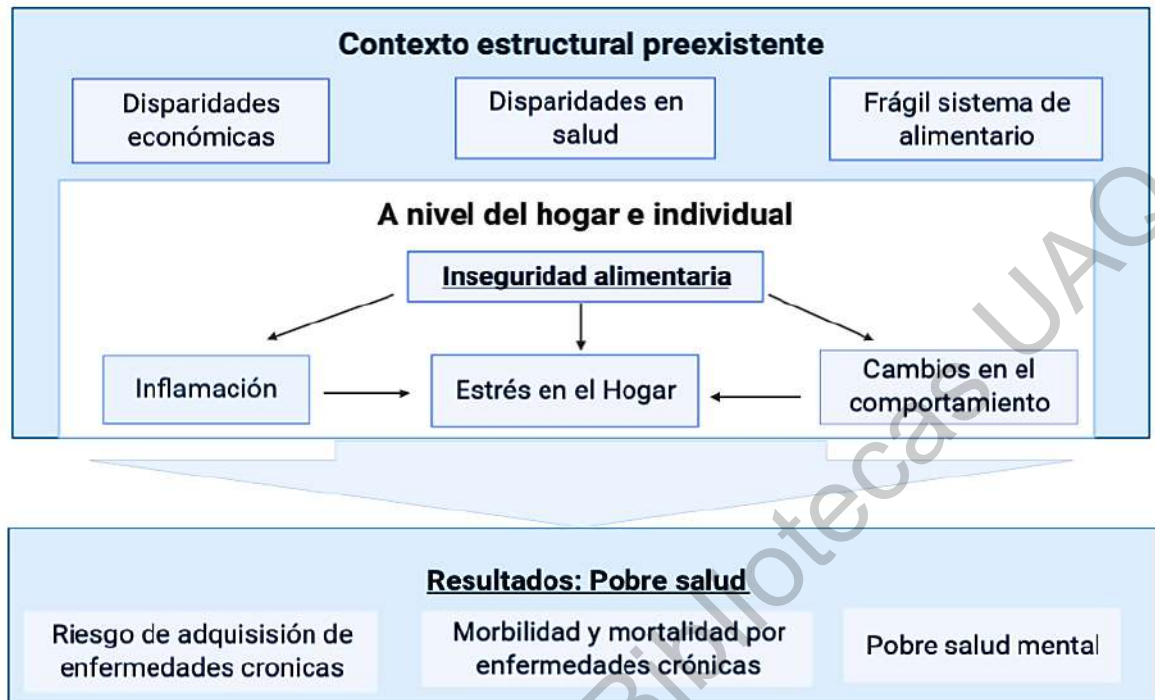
Contexto estructural preexistente

Disparidades económicas

Disparidades en salud

Frágil sistema de alimentario

A nivel del hogar e individual

Inseguridad alimentaria

Inflamación

Estrés en el Hogar

Cambios en el comportamiento

Resultados: Pobre salud

Riesgo de adquisisión de enfermedades cronicas

Morbilidad y mortalidad por enfermedades crónicas

Pobre salud mental

Bibliotecas UAO